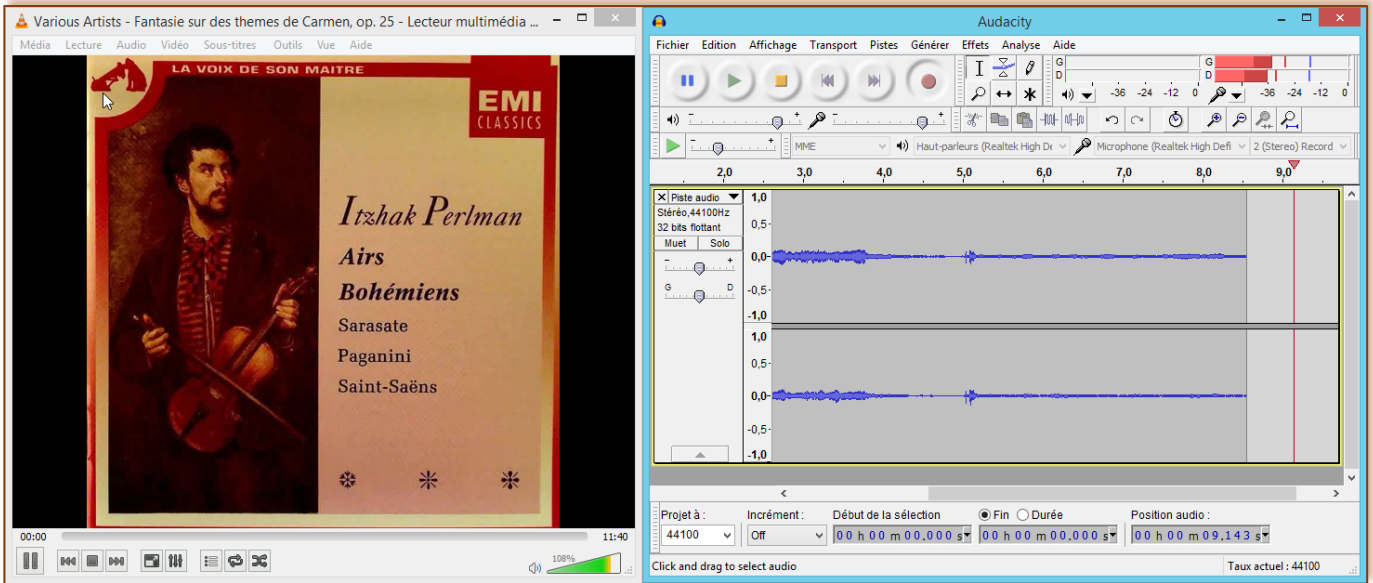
Various Artists - Fantasie sur des themes de Carmen, op. 25 - Lecteur multimédia ...

Média Lecture Audio Vidéo Sous-titres Outils Vue Aide

LA VOIX DE SON MAITRE

EMI CLASSICS

Itzhak Perlman

Airs Bohémiens

Sarasate

Paganini

Saint-Saëns

00:00

11:40

108%

Audacity

Fichier Edition Affichage Transport Pistes Générer Effets Analyse Aide

G D -36 -24 -12 0

G D -36 -24 -12 0

MME

Haut-parleurs (Realtek High De

Microphone (Realtek High Defi

2 (Stereo) Record

2,0 3,0 4,0 5,0 6,0 7,0 8,0 9,0

Piste audio

Stéréo,44100Hz

32 bits flottant

Muet Solo

G D

1,0 0,5- 0,0- -0,5- -1,0

1,0 0,5- 0,0- -0,5- -1,0

Projet à :

44100

Incrément :

Off

Début de la sélection

00 h 00 m 00,000 s

Fin

Durée

00 h 00 m 00,000 s

Position audio :

00 h 00 m 09,143 s

Click and drag to select audio

Taux actuel : 44100